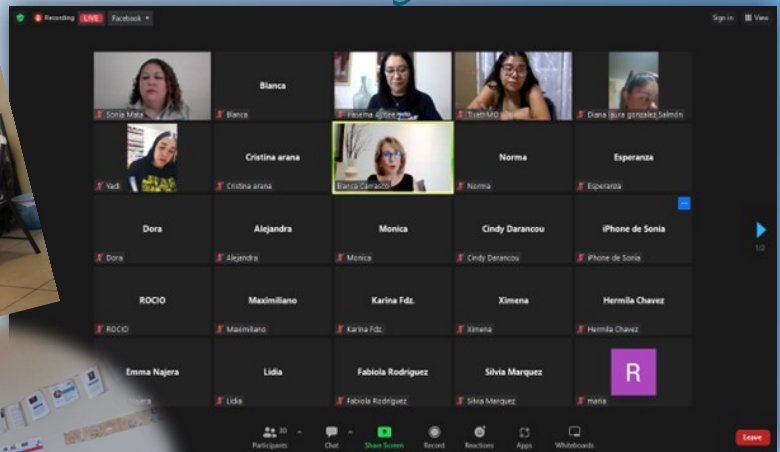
Recording LIVE Facebook

Sign in View

Sonia Mata

Blanca
Blanca

Pasema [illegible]

Yvett MO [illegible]

Diana laura gonzalez Salmón

Yadi

Cristina arana
Cristina arana

Blanca Carrasco

Norma
Norma

Esperanza
Esperanza

Dora
Dora

Alejandra
Alejandra

Monica
Monica

Cindy Darancou
Cindy Darancou

iPhone de Sonia
iPhone de Sonia

ROCIO
ROCIO

Maximiliano
Maximiliano

Karina Fdz.
Karina Fdz.

Ximena
Ximena

Hermila Chavez
Hermila Chavez

Emma Najera
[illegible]

Lidia
Lidia

Fabiola Rodriguez
Fabiola Rodriguez

Silvia Marquez
Silvia Marquez

R
maria

1/2

30
Participants

Chat

Share Screen

Record

Reactions

Apps

Whiteboards

Leave